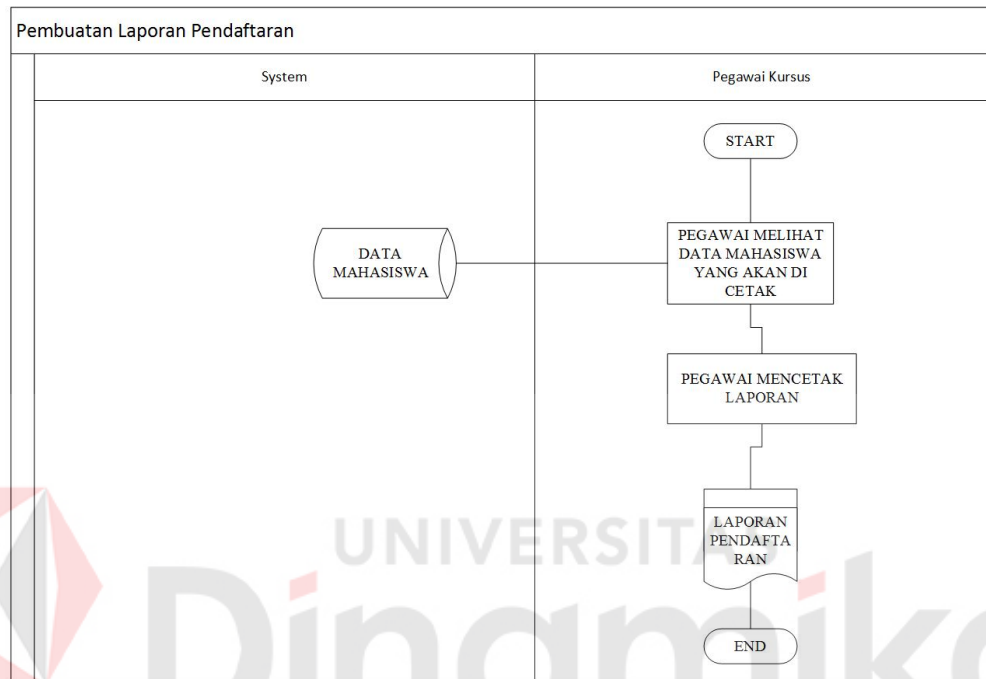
Pembuatan Laporan Pendaftaran

System

Pegawai Kursus

START

DATA MAHASISWA

PEGAWAI MELIHAT DATA MAHASISWA YANG AKAN DI CETAK

PEGAWAI MENCETAK LAPORAN

LAPORAN PENDAFTA RAN

END

UNIVERSITAS

Dinamika